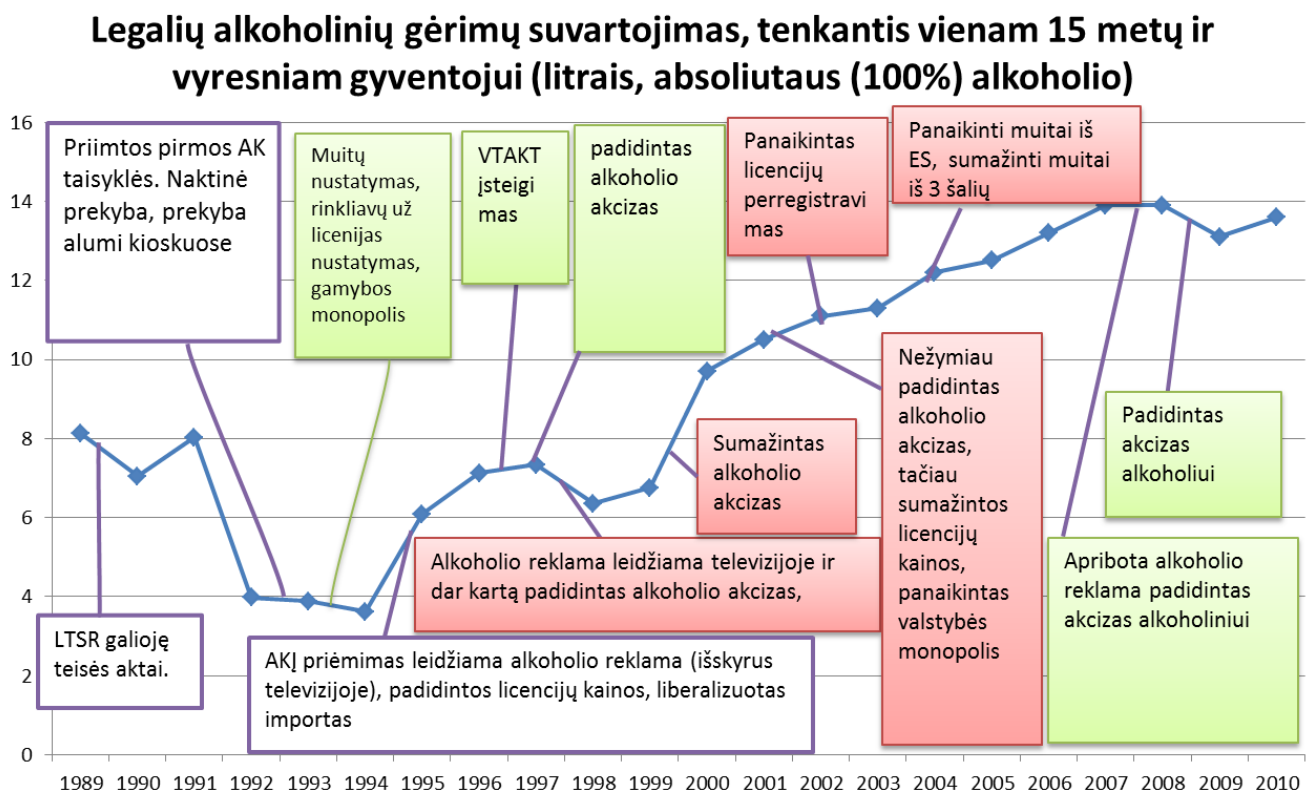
Legalių alkoholinių gėrimų suvartojimas, tenkantis vienam 15 metų ir vyresniam gyventojui (litrais, absoliutaus (100%) alkoholio)

16
14
12
10
8
6
4
2
0

Priimtos pirmos AK taisyklės. Naktinė prekyba, prekyba alumi kioskuose

Muitų nustatymas, rinkliavų už licenijas nustatymas, gamybos monopolis

VTAKT įsteigimas

padidintas alkoholio akcizas

Panaikintas licencijų perregistravimas

Panaikinti muitai iš ES, sumažinti muitai iš 3 šalių

Nežymiau padidintas alkoholio akcizas, tačiau sumažintos licencijų kainos, panaikintas valstybės monopolis

Padidintas akcizas alkoholiui

Sumažintas alkoholio akcizas

Alkoholio reklama leidžiama televizijoje ir dar kartą padidintas alkoholio akcizas,

Apribota alkoholio reklama padidintas akcizas alkoholiniui

LTSR galioję teisės aktai.

AKĮ priėmimas leidžiama alkoholio reklama (išskyrus televizijoje), padidintos licencijų kainos, liberalizuotas importas

1989 1990 1991 1992 1993 1994 1995 1996 1997 1998 1999 2000 2001 2002 2003 2004 2005 2006 2007 2008 2009 2010